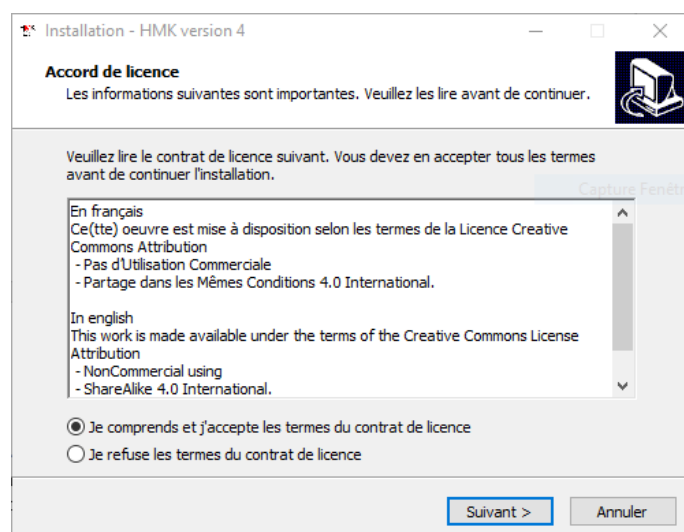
Installation - HMK version 4

Accord de licence
Les informations suivantes sont importantes. Veuillez les lire avant de continuer.

Veuillez lire le contrat de licence suivant. Vous devez en accepter tous les termes avant de continuer l'installation.

Capture Fenêt

En français
Ce(tte) oeuvre est mise à disposition selon les termes de la Licence Creative Commons Attribution
- Pas d'Utilisation Commerciale
- Partage dans les Mêmes Conditions 4.0 International.

In english
This work is made available under the terms of the Creative Commons License Attribution
- NonCommercial using
- ShareAlike 4.0 International.

Je comprends et j'accepte les termes du contrat de licence
Je refuse les termes du contrat de licence

Suivant >
Annuler